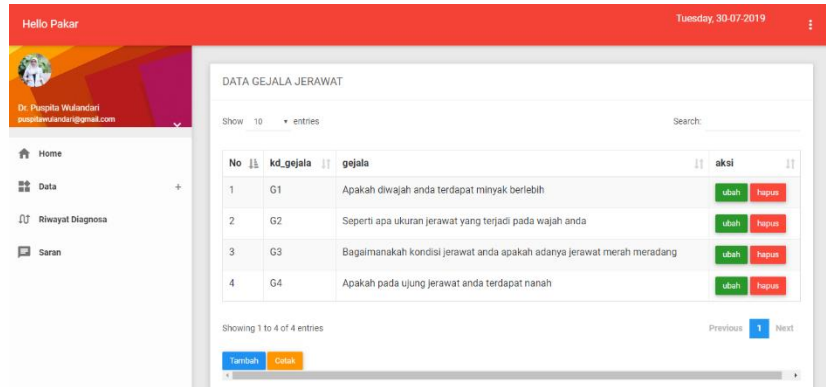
Hello Pakar

Tuesday, 30-07-2019

Dr. Puspita Wulandari
puspitawulandari@gmail.com

Home

Data +

Riwayat Diagnosa

Saran

DATA GEJALA JERAWAT

Show 10 entries

Search:

| No | kd_gejala | gejala | aksi |
|---|---|---|---|
| 1 | G1 | Apakah diwajah anda terdapat minyak berlebih | ubah hapus |
| 2 | G2 | Seperti apa ukuran jerawat yang terjadi pada wajah anda | ubah hapus |
| 3 | G3 | Bagaimanakah kondisi jerawat anda apakah adanya jerawat merah meradang | ubah hapus |
| 4 | G4 | Apakah pada ujung jerawat anda terdapat nanah | ubah hapus |

Showing 1 to 4 of 4 entries

Previous 1 Next

Tambah Cetak